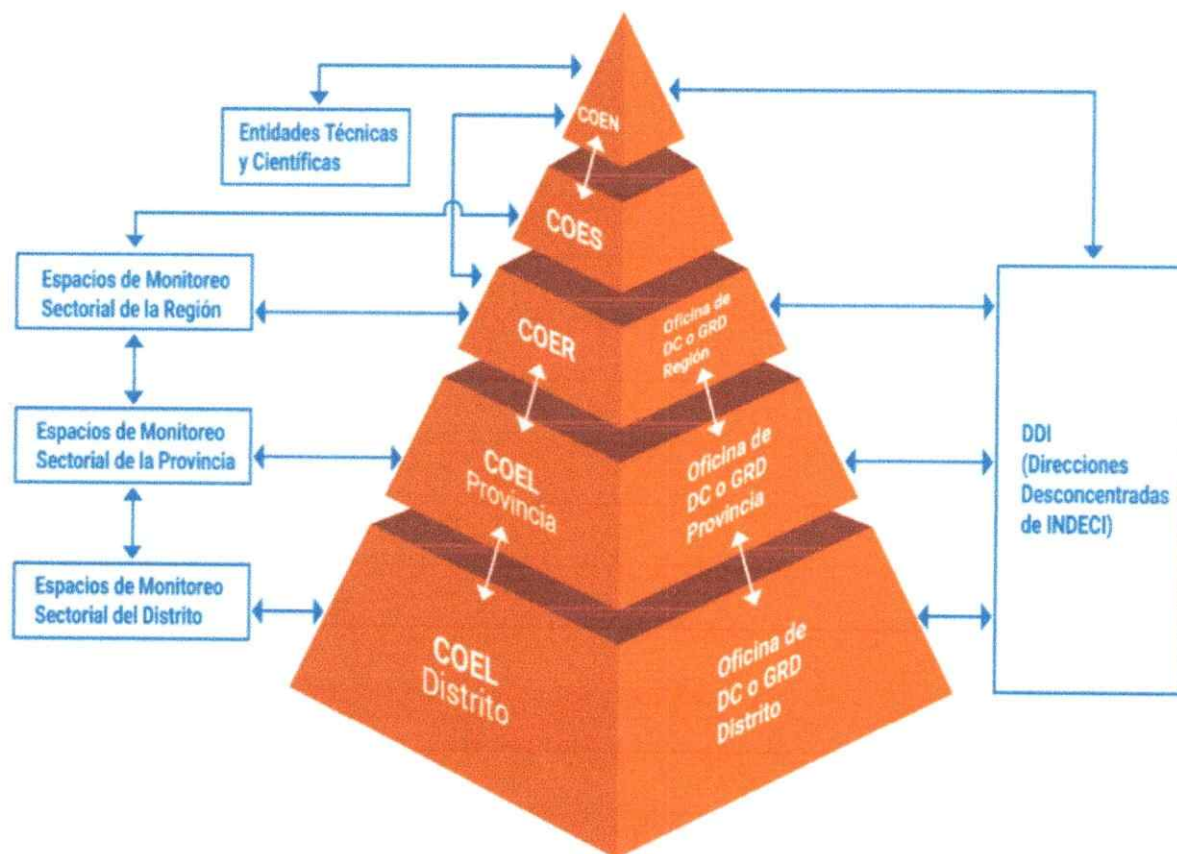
Entidades Técnicas y Científicas

COEN

COES

Espacios de Monitoreo Sectorial de la Región

COER

Oficina de DC o GRD Región

Espacios de Monitoreo Sectorial de la Provincia

COEL Provincia

Oficina de DC o GRD Provincia

DDI (Direcciones Desconcentradas de INDECI)

Espacios de Monitoreo Sectorial del Distrito

COEL Distrito

Oficina de DC o GRD Distrito